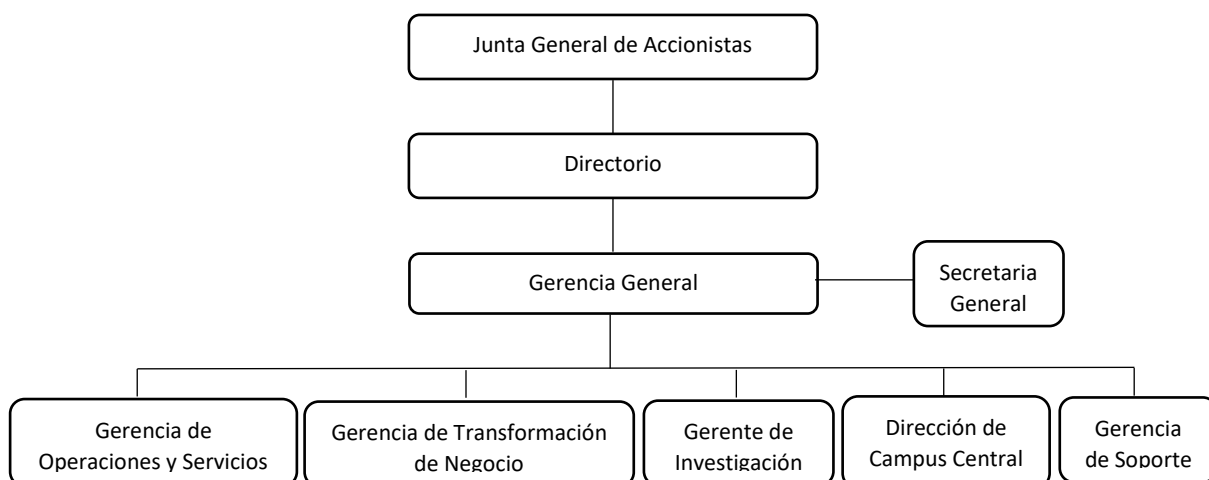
Junta General de Accionistas

Directorio

Gerencia General

Secretaria General

Gerencia de Operaciones y Servicios

Gerencia de Transformación de Negocio

Gerente de Investigación

Dirección de Campus Central

Gerencia de Soporte